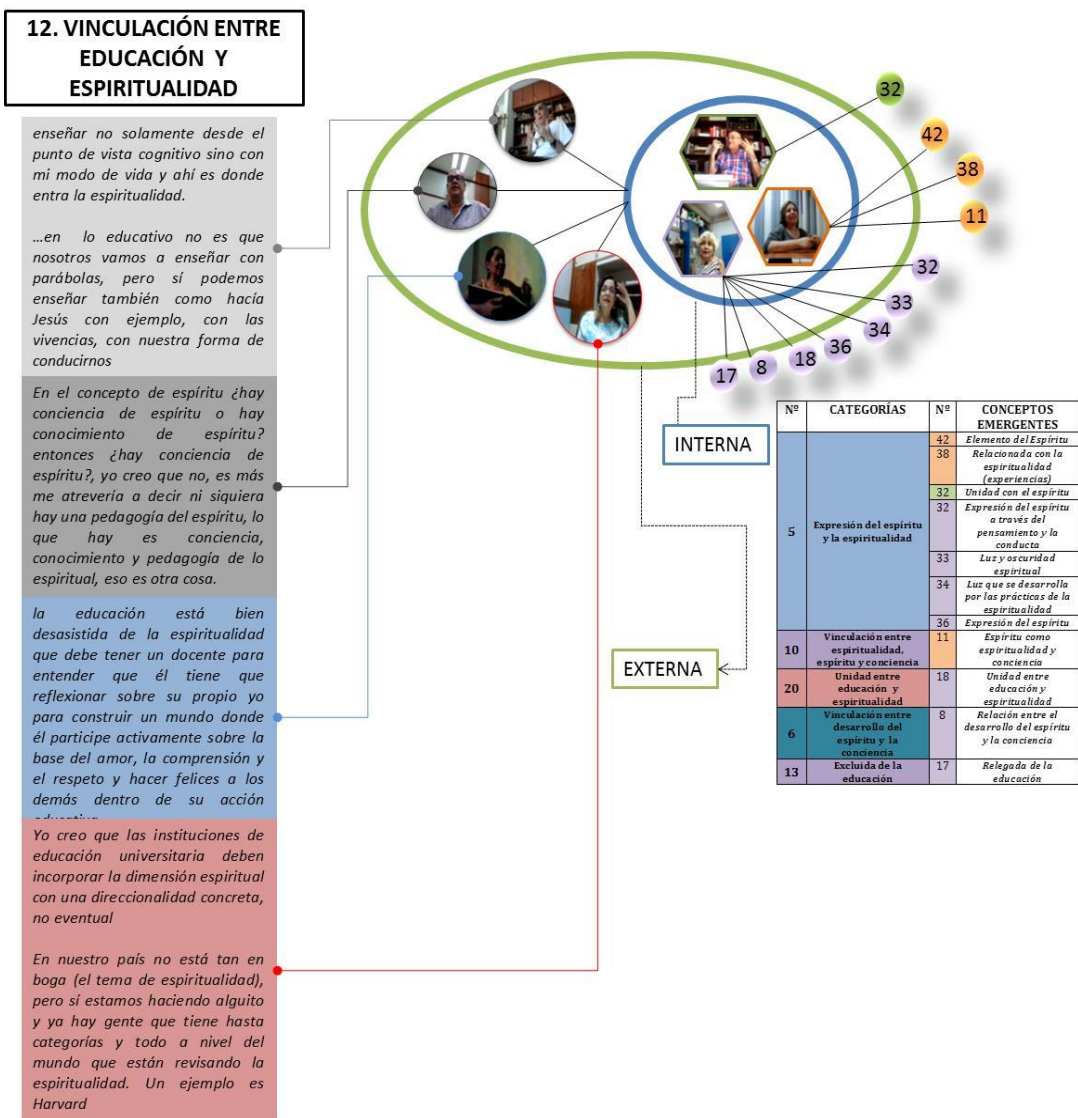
12. VINCULACIÓN ENTRE EDUCACIÓN Y ESPIRITUALIDAD

enseñar no solamente desde el punto de vista cognitivo sino con mi modo de vida y ahí es donde entra la espiritualidad.

…en lo educativo no es que nosotros vamos a enseñar con parábolas, pero sí podemos enseñar también como hacía Jesús con ejemplo, con las vivencias, con nuestra forma de conducirnos

En el concepto de espíritu ¿hay conciencia de espíritu o hay conocimiento de espíritu? entonces ¿hay conciencia de espíritu?, yo creo que no, es más me atrevería a decir ni siquiera hay una pedagogía del espíritu, lo que hay es conciencia, conocimiento y pedagogía de lo espiritual, eso es otra cosa.

la educación está bien desasistida de la espiritualidad que debe tener un docente para entender que él tiene que reflexionar sobre su propio yo para construir un mundo donde él participe activamente sobre la base del amor, la comprensión y el respeto y hacer felices a los demás dentro de su acción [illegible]

Yo creo que las instituciones de educación universitaria deben incorporar la dimensión espiritual con una direccionalidad concreta, no eventual

En nuestro país no está tan en boga (el tema de espiritualidad), pero sí estamos haciendo alguito y ya hay gente que tiene hasta categorías y todo a nivel del mundo que están revisando la espiritualidad. Un ejemplo es Harvard

32
42
38
11
32
33
34
36
18
8
17

INTERNA

EXTERNA

| Nº | CATEGORÍAS | Nº | CONCEPTOS EMERGENTES |
|---|---|---|---|
| 5 | Expresión del espíritu y la espiritualidad | 42 | Elemento del Espíritu |
| | | 38 | Relacionada con la espiritualidad (experiencias) |
| | | 32 | Unidad con el espíritu |
| | | 32 | Expresión del espíritu a través del pensamiento y la conducta |
| | | 33 | Luz y oscuridad espiritual |
| | | 34 | Luz que se desarrolla por las prácticas de la espiritualidad |
| | | 36 | Expresión del espíritu |
| 10 | Vinculación entre espiritualidad, espíritu y conciencia | 11 | Espíritu como espiritualidad y conciencia |
| 20 | Unidad entre educación y espiritualidad | 18 | Unidad entre educación y espiritualidad |
| 6 | Vinculación entre desarrollo del espíritu y la conciencia | 8 | Relación entre el desarrollo del espíritu y la conciencia |
| 13 | Excluida de la educación | 17 | Relegada de la educación |